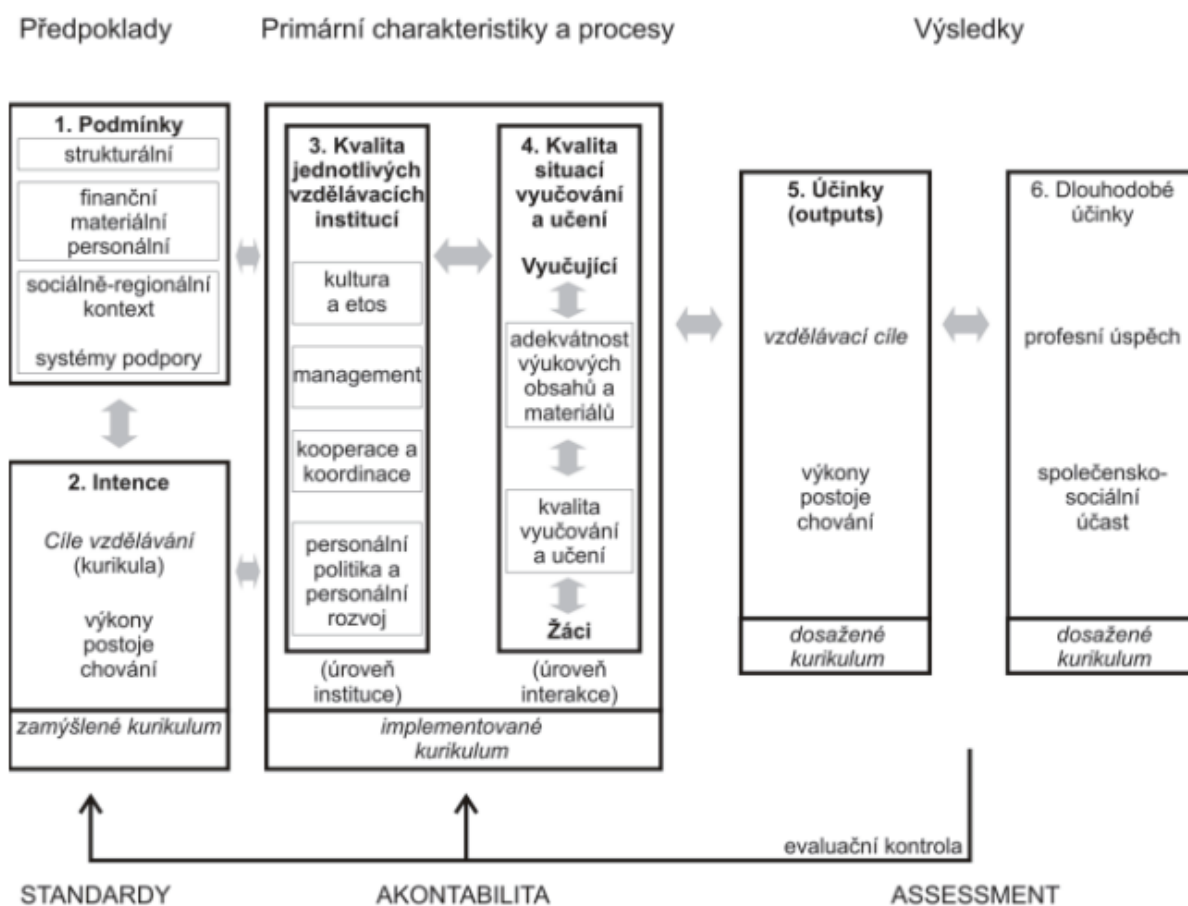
Předpoklady

Primární charakteristiky a procesy

Výsledky

1. Podmínky

strukturální

finanční materiální personální

sociálně-regionální kontext

systémy podpory

2. Intence

Cíle vzdělávání (kurikula)

výkony postoje chování

zamýšlené kurikulum

3. Kvalita jednotlivých vzdělávacích institucí

kultura a etos

management

kooperace a koordinace

personální politika a personální rozvoj

(úroveň instituce)

4. Kvalita situací vyučování a učení

Vyučující

adekvátnost výukových obsahů a materiálů

kvalita vyučování a učení

Žáci

(úroveň interakce)

implementované kurikulum

5. Účinky (outputs)

vzdělávací cíle

výkony postoje chování

dosažené kurikulum

6. Dlouhodobé účinky

profesní úspěch

společensko-sociální účast

dosažené kurikulum

evaluační kontrola

STANDARDY

AKONTABILITA

ASSESSMENT